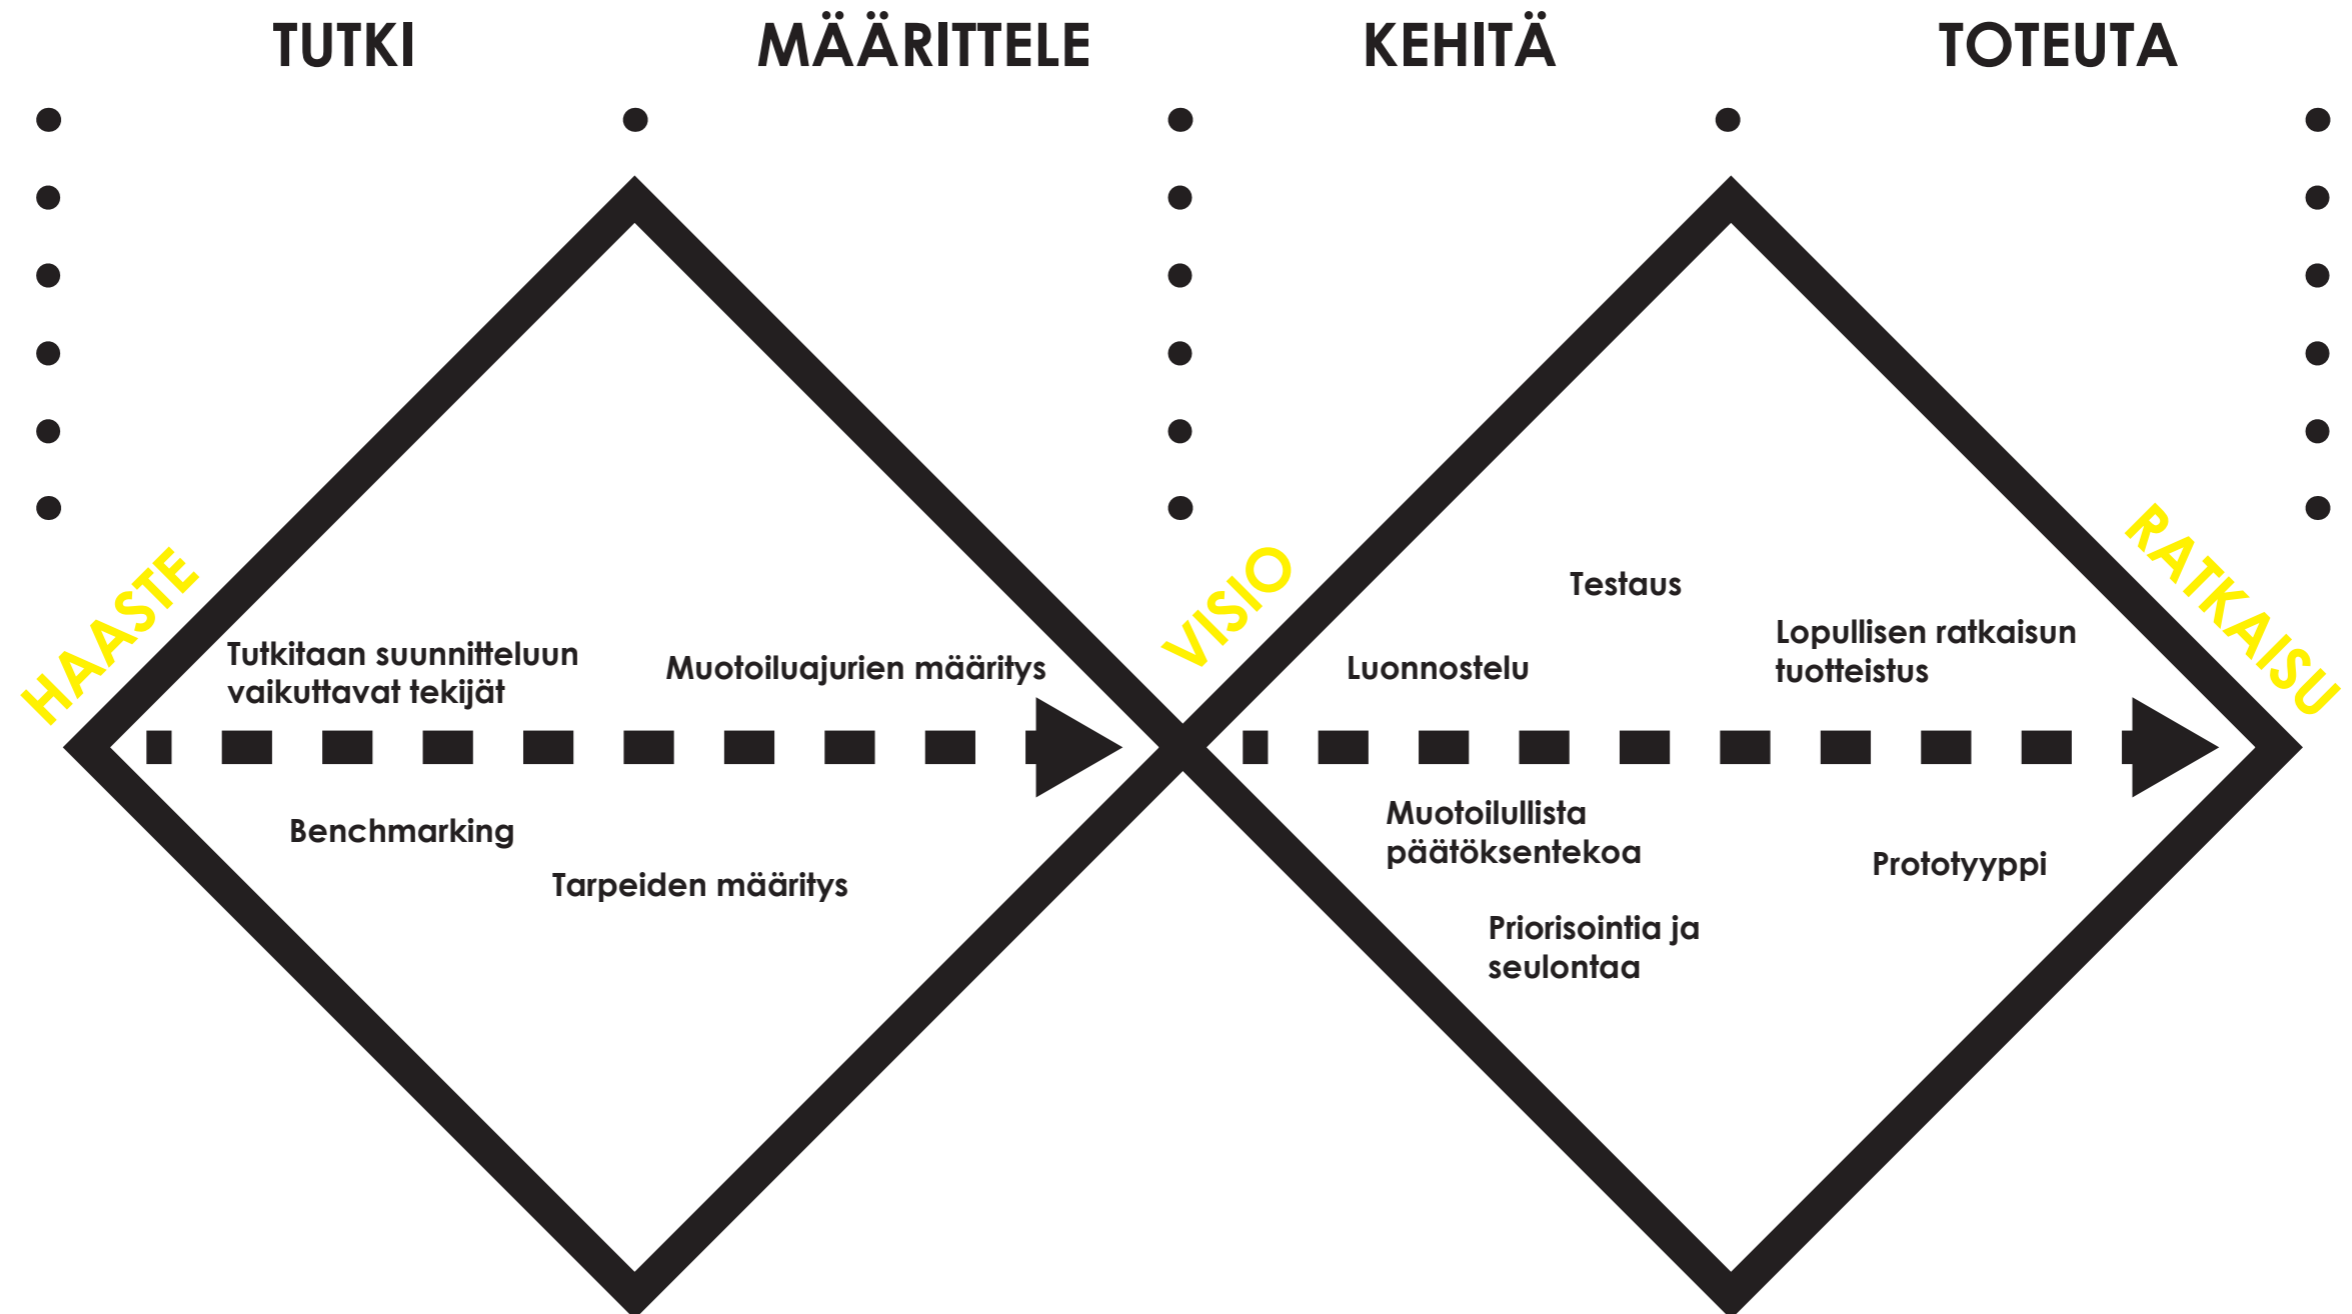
TUTKI

MÄÄRITTELE

KEHITÄ

TOTEUTA

HAASTE

Tutkitaan suunnitteluun vaikuttavat tekijät

Muotoiluajurien määritys

Benchmarking

Tarpeiden määritys

VISIO

Testaus

Luonnostelu

Lopullisen ratkaisun tuotteistus

RATKAISU

Muotoilullista päätöksentekoa

Prototyyppi

Priorisointia ja seulontaa